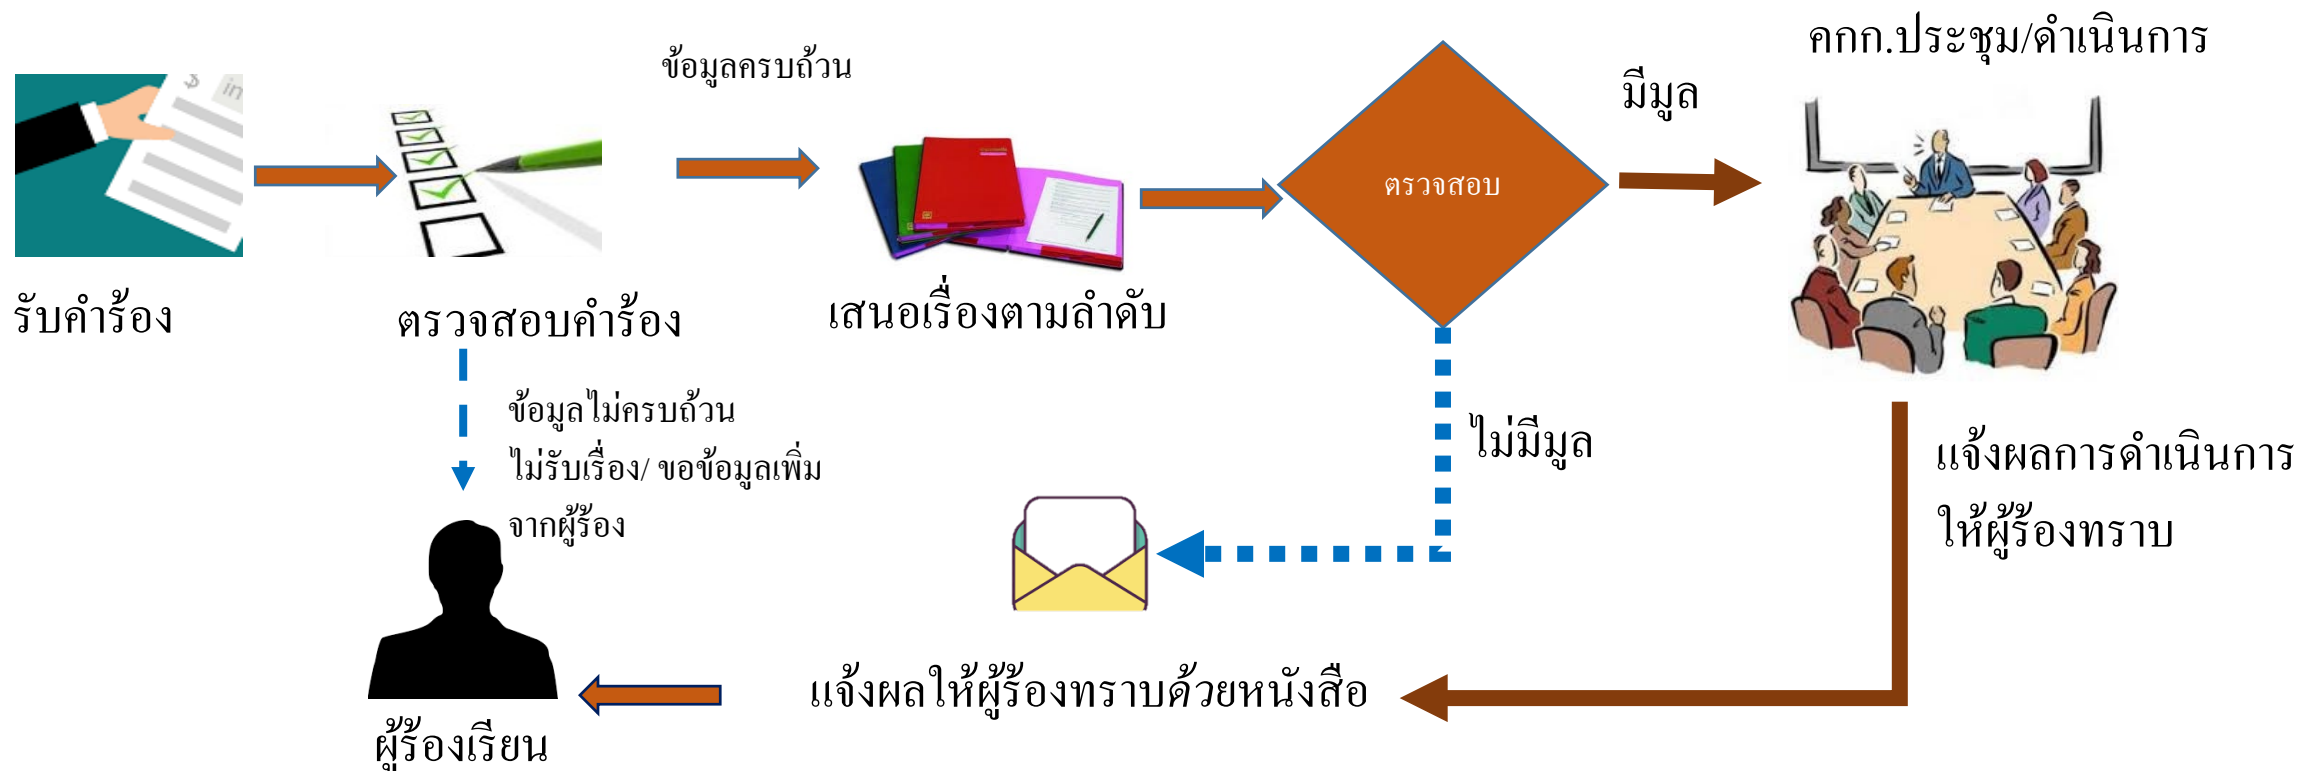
ข้อมูลครบถ้วน

คกก.ประชุม/ดำเนินการ

มีมูล

ตรวจสอบ

รับคำร้อง

ตรวจสอบคำร้อง

เสนอเรื่องตามลำดับ

ข้อมูลไม่ครบถ้วน
ไม่รับเรื่อง/ ขอข้อมูลเพิ่ม
จากผู้ร้อง

ไม่มีมูล

แจ้งผลการดำเนินการ
ให้ผู้ร้องทราบ

แจ้งผลให้ผู้ร้องทราบด้วยหนังสือ

ผู้ร้องเรียน